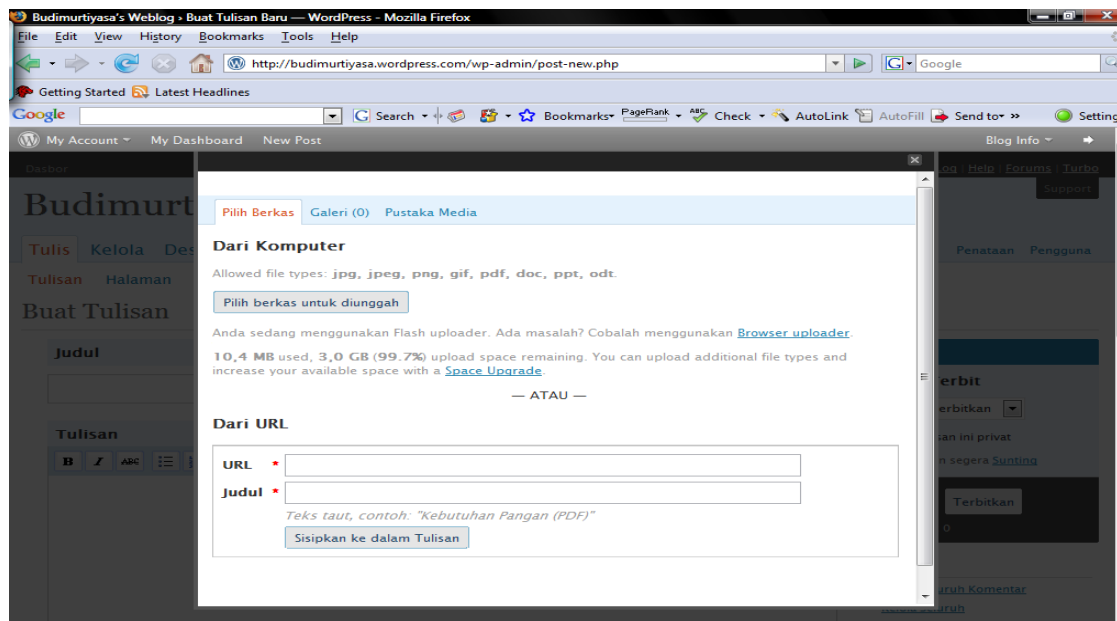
Budimurtiyasa's Weblog › Buat Tulisan Baru — WordPress - Mozilla Firefox

File Edit View History Bookmarks Tools Help

http://budimurtiyasa.wordpress.com/wp-admin/post-new.php

Google

Getting Started Latest Headlines

Google Search Bookmarks PageRank Check AutoLink AutoFill Send to» Settings

My Account My Dashboard New Post Blog Info

Dasbor

Log | Help | Forums | Turbo

Support

Budimurt

Tulis Kelola Des

Penataan Pengguna

Tulisan Halaman

Buat Tulisan

Judul

Tulisan

erbit

erbitkan

san ini privat

n segera Sunting

Terbitkan

0

uruh Komentar

uruh

Pilih Berkas Galeri (0) Pustaka Media

Dari Komputer

Allowed file types: jpg, jpeg, png, gif, pdf, doc, ppt, odt.

Pilih berkas untuk diunggah

Anda sedang menggunakan Flash uploader. Ada masalah? Cobalah menggunakan Browser uploader.

10,4 MB used, 3,0 GB (99.7%) upload space remaining. You can upload additional file types and increase your available space with a Space Upgrade.

— ATAU —

Dari URL

URL *

Judul *

Teks taut, contoh: "Kebutuhan Pangan (PDF)"

Sisipkan ke dalam Tulisan